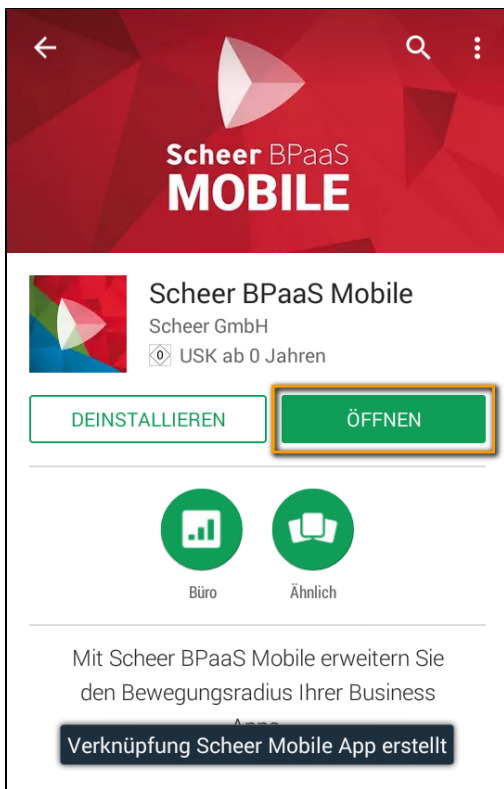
Scheer BPaaS
MOBILE

Scheer BPaaS Mobile
Scheer GmbH
0 USK ab 0 Jahren

DEINSTALLIEREN
ÖFFNEN

Büro
Ähnlich

Mit Scheer BPaaS Mobile erweitern Sie den Bewegungsradius Ihrer Business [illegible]

Verknüpfung Scheer Mobile App erstellt